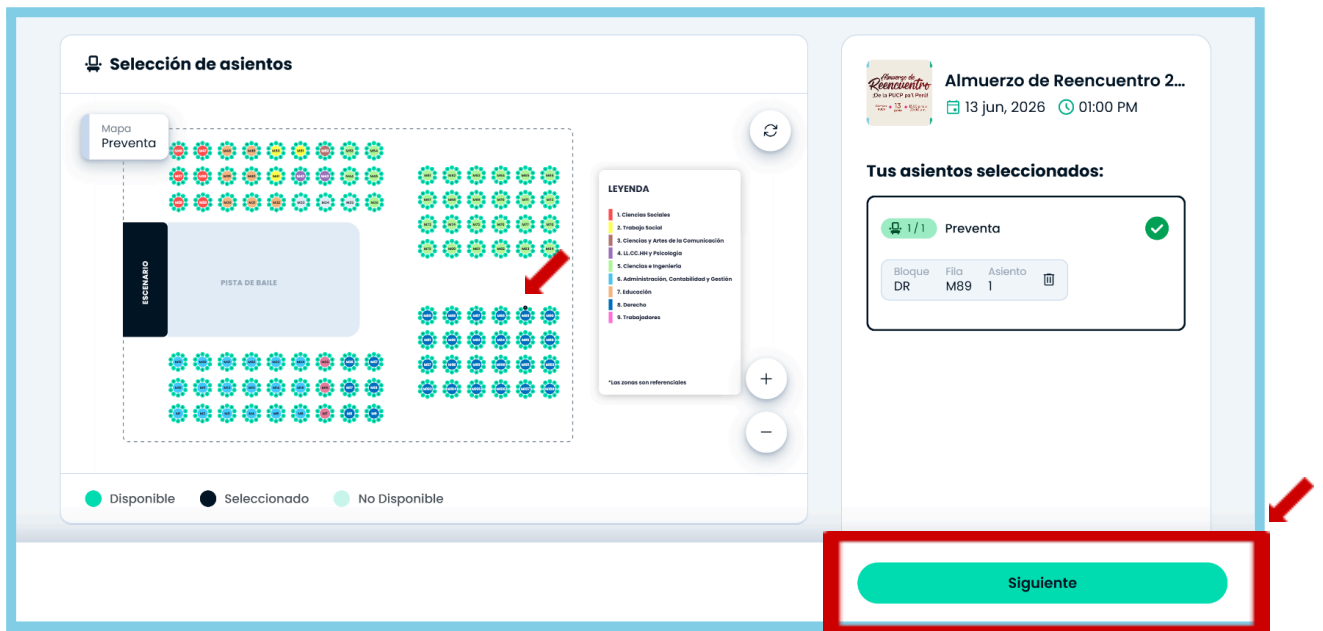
Selección de asientos

Mapa
Preventa

ESCENARIO

PISTA DE BAILE

LEYENDA
1. Ciencias Sociales
2. Trabajo Social
3. Ciencias y Artes de la Comunicación
4. LL.CC.HH y Psicología
5. Ciencias e Ingeniería
6. Administración, Contabilidad y Gestión
7. Educación
8. Derecho
9. Trabajadores

*Las zonas son referenciales

+
−

Disponible
Seleccionado
No Disponible

Almuerzo de Reencuentro De la PUCP pa'l Perú

Almuerzo de Reencuentro 2...
13 jun, 2026
01:00 PM

Tus asientos seleccionados:

1 / 1
Preventa

Bloque
DR
Fila
M89
Asiento
1

Siguiente